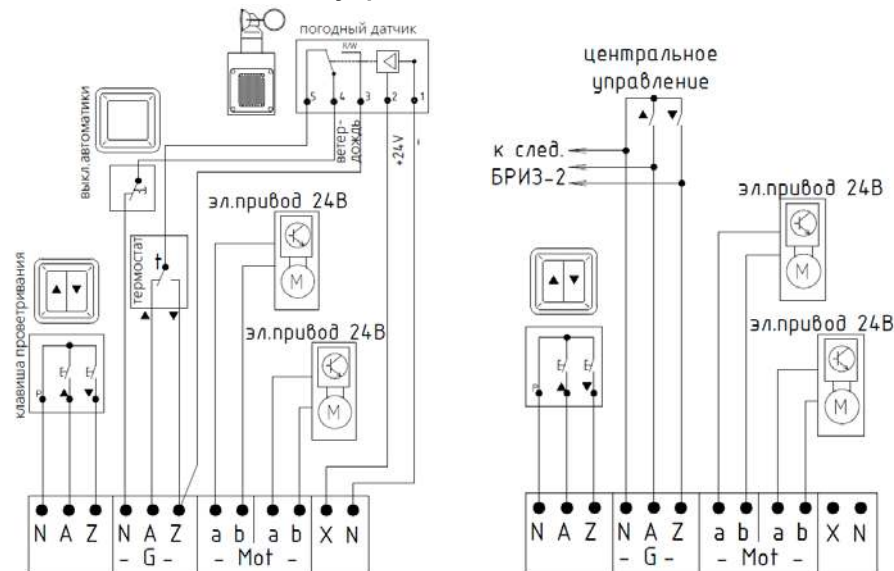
погодный датчик

R/W

5 4 3 2 1

ветер-дождь

+24V

выкл.автоматики

эл.привод 24В

термостат

клавиша проветривания

эл.привод 24В

M

M

N A Z N A Z a b a b X N

- G - - Mot -

центральное управление

к след.

БРИЗ-2

эл.привод 24В

эл.привод 24В

M

M

N A Z N A Z a b a b X N

- G - - Mot -